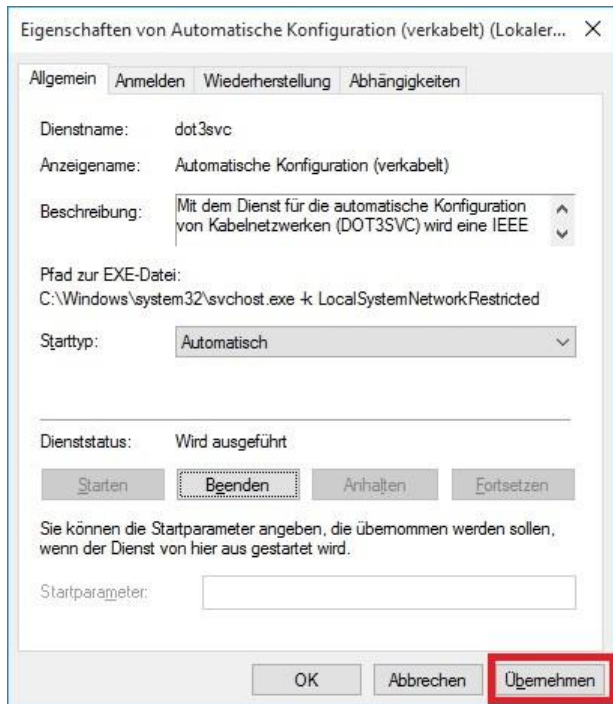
Eigenschaften von Automatische Konfiguration (verkabelt) (Lokaler... ×

Allgemein | Anmelden | Wiederherstellung | Abhängigkeiten

Dienstname: dot3svc

Anzeigename: Automatische Konfiguration (verkabelt)

Beschreibung: Mit dem Dienst für die automatische Konfiguration von Kabelnetzwerken (DOT3SVC) wird eine IEEE

Pfad zur EXE-Datei:
C:\Windows\system32\svchost.exe -k LocalSystemNetworkRestricted

Starttyp: Automatisch

Dienststatus: Wird ausgeführt

Starten | Beenden | Anhalten | Fortsetzen

Sie können die Startparameter angeben, die übernommen werden sollen, wenn der Dienst von hier aus gestartet wird.

Startparameter:

OK | Abbrechen | Übernehmen